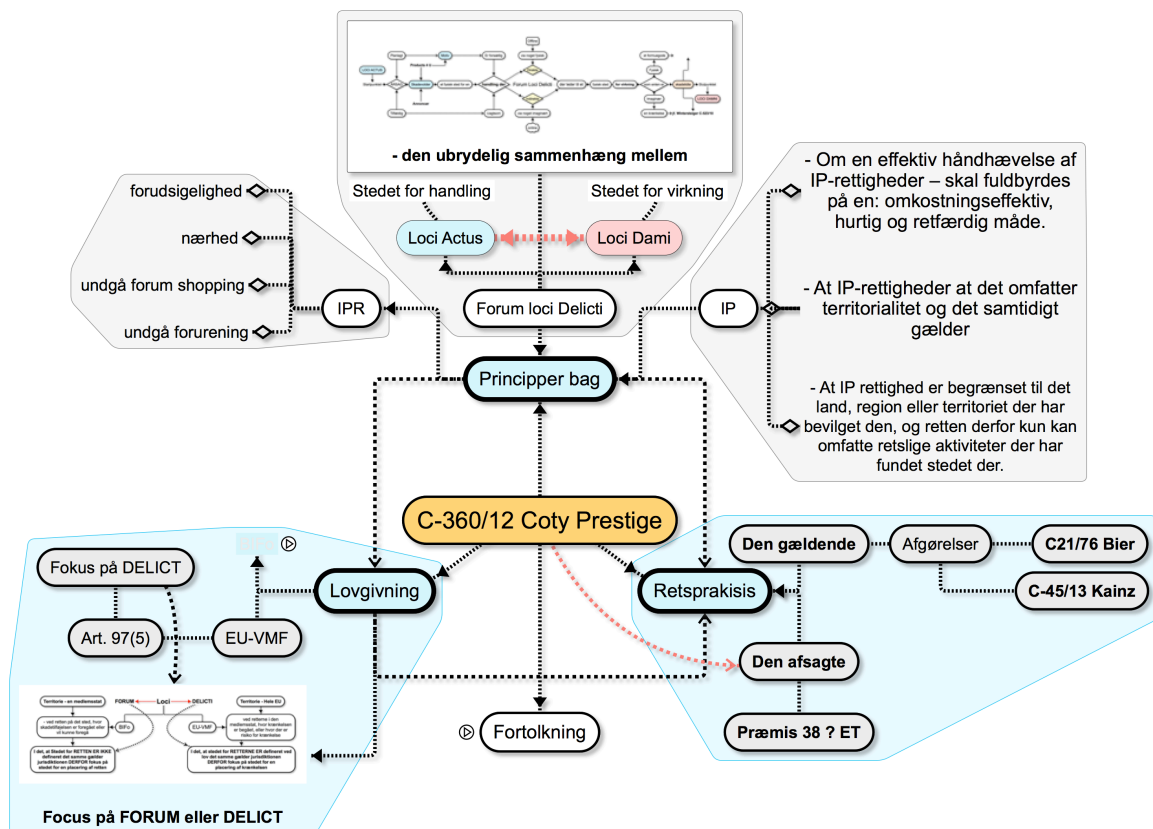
- den ubrydelig sammenhæng mellem

Stedet for handling

Stedet for virkning

Loci Actus

Loci Dami

Forum loci Delicti

forudsigelighed

nærhed

undgå forum shopping

undgå forurening

IPR

- Om en effektiv håndhævelse af IP-rettigheder – skal fuldbyrdes på en: omkostningseffektiv, hurtig og retfærdig måde.

- At IP-rettigheder at det omfatter territorialitet og det samtidigt gælder

IP

- At IP rettighed er begrænset til det land, region eller territoriet der har bevilget den, og retten derfor kun kan omfatte retslige aktiviteter der har fundet stedet der.

Principper bag

C-360/12 Coty Prestige

Fokus på DELICT

Art. 97(5)

EU-VMF

Lovgivning

Retspraksis

Den gældende

Afgørelser

C21/76 Bier

C-45/13 Kainz

Den afsagte

Præmis 38 ? ET

Fortolkning

Focus på FORUM eller DELICT